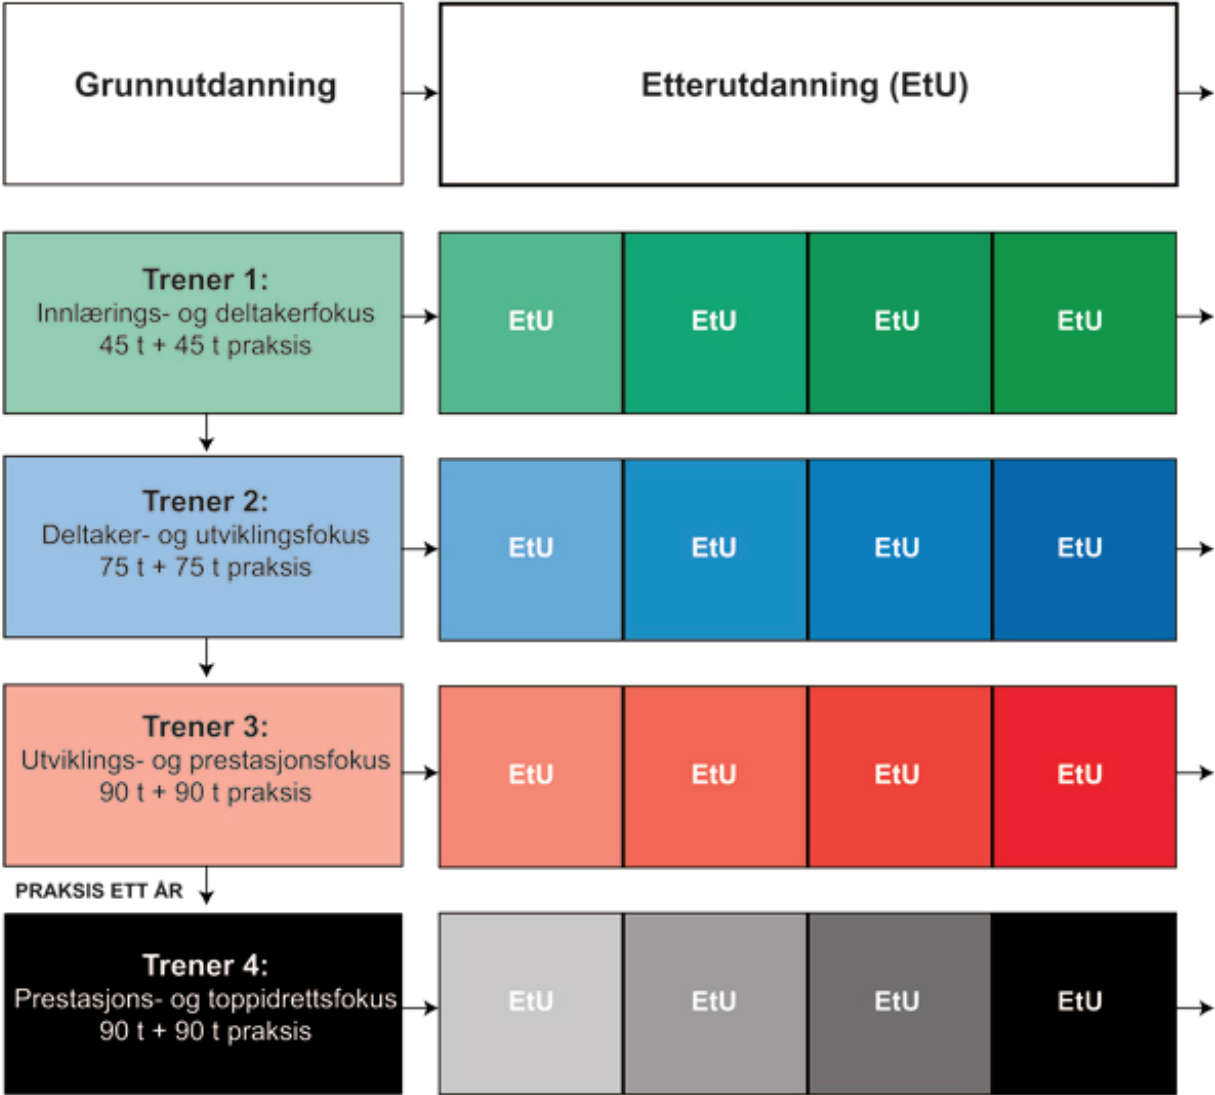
Grunnutdanning

Etterutdanning (EtU)

Trener 1:
Innlærings- og deltakerfokus
45 t + 45 t praksis

EtU EtU EtU EtU

Trener 2:
Deltaker- og utviklingsfokus
75 t + 75 t praksis

EtU EtU EtU EtU

Trener 3:
Utviklings- og prestasjonsfokus
90 t + 90 t praksis

EtU EtU EtU EtU

PRAKSIS ETT ÅR

Trener 4:
Prestasjons- og toppidrettsfokus
90 t + 90 t praksis

EtU EtU EtU EtU